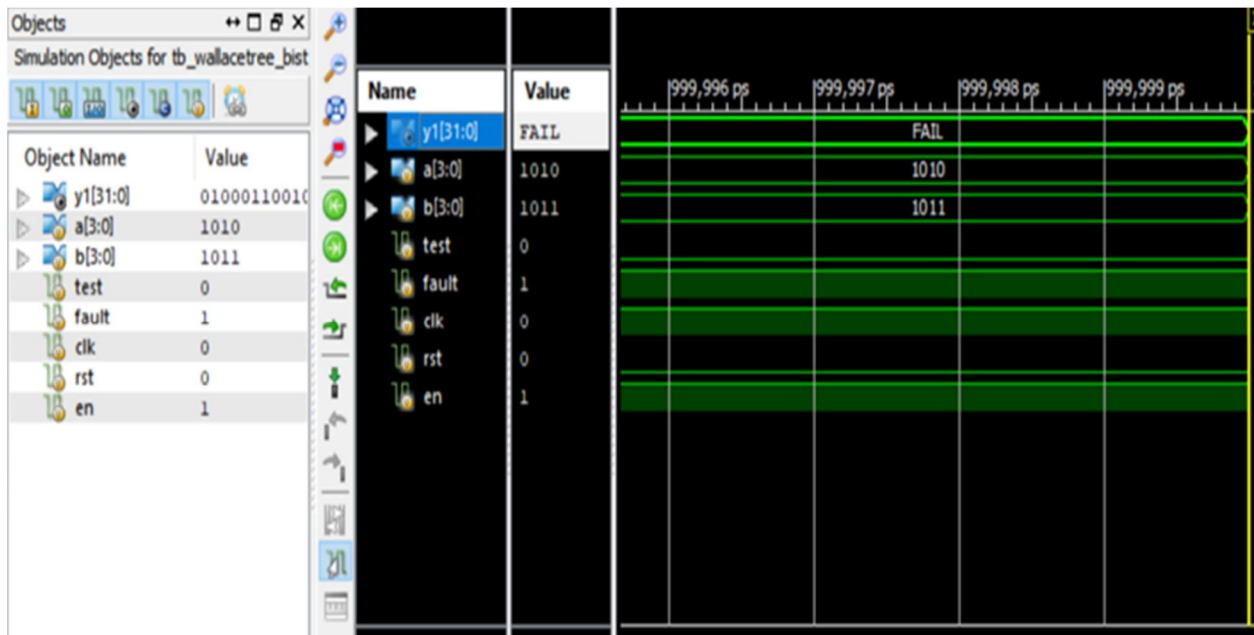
Objects

Simulation Objects for tb_wallacetree_bist

| Object Name | Value |
|---|---|
| y1[31:0] | 01000110010 |
| a[3:0] | 1010 |
| b[3:0] | 1011 |
| test | 0 |
| fault | 1 |
| clk | 0 |
| rst | 0 |
| en | 1 |

| Name | Value |
|---|---|
| y1[31:0] | FAIL |
| a[3:0] | 1010 |
| b[3:0] | 1011 |
| test | 0 |
| fault | 1 |
| clk | 0 |
| rst | 0 |
| en | 1 |

999,996 ps
999,997 ps
999,998 ps
999,999 ps

FAIL
1010
1011